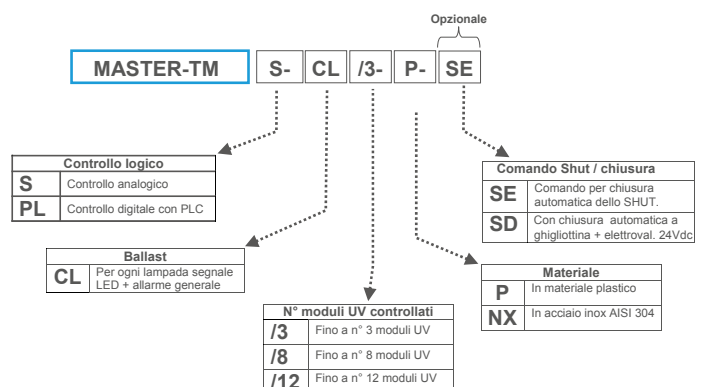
Opzionale

MASTER-TM S- CL /3- P- SE

| Controllo logico | |
|---|---|
| S | Controllo analogico |
| PL | Controllo digitale con PLC |

| Comando Shut / chiusura | |
|---|---|
| SE | Comando per chiusura automatica dello SHUT. |
| SD | Con chiusura automatica a ghigliottina + elettroval. 24Vdc |

| Ballast | |
|---|---|
| CL | Per ogni lampada segnale LED + allarme generale |

| Materiale | |
|---|---|
| P | In materiale plastico |
| NX | In acciaio inox AISI 304 |

| N° moduli UV controllati | |
|---|---|
| /3 | Fino a n° 3 moduli UV |
| /8 | Fino a n° 8 moduli UV |
| /12 | Fino a n° 12 moduli UV |